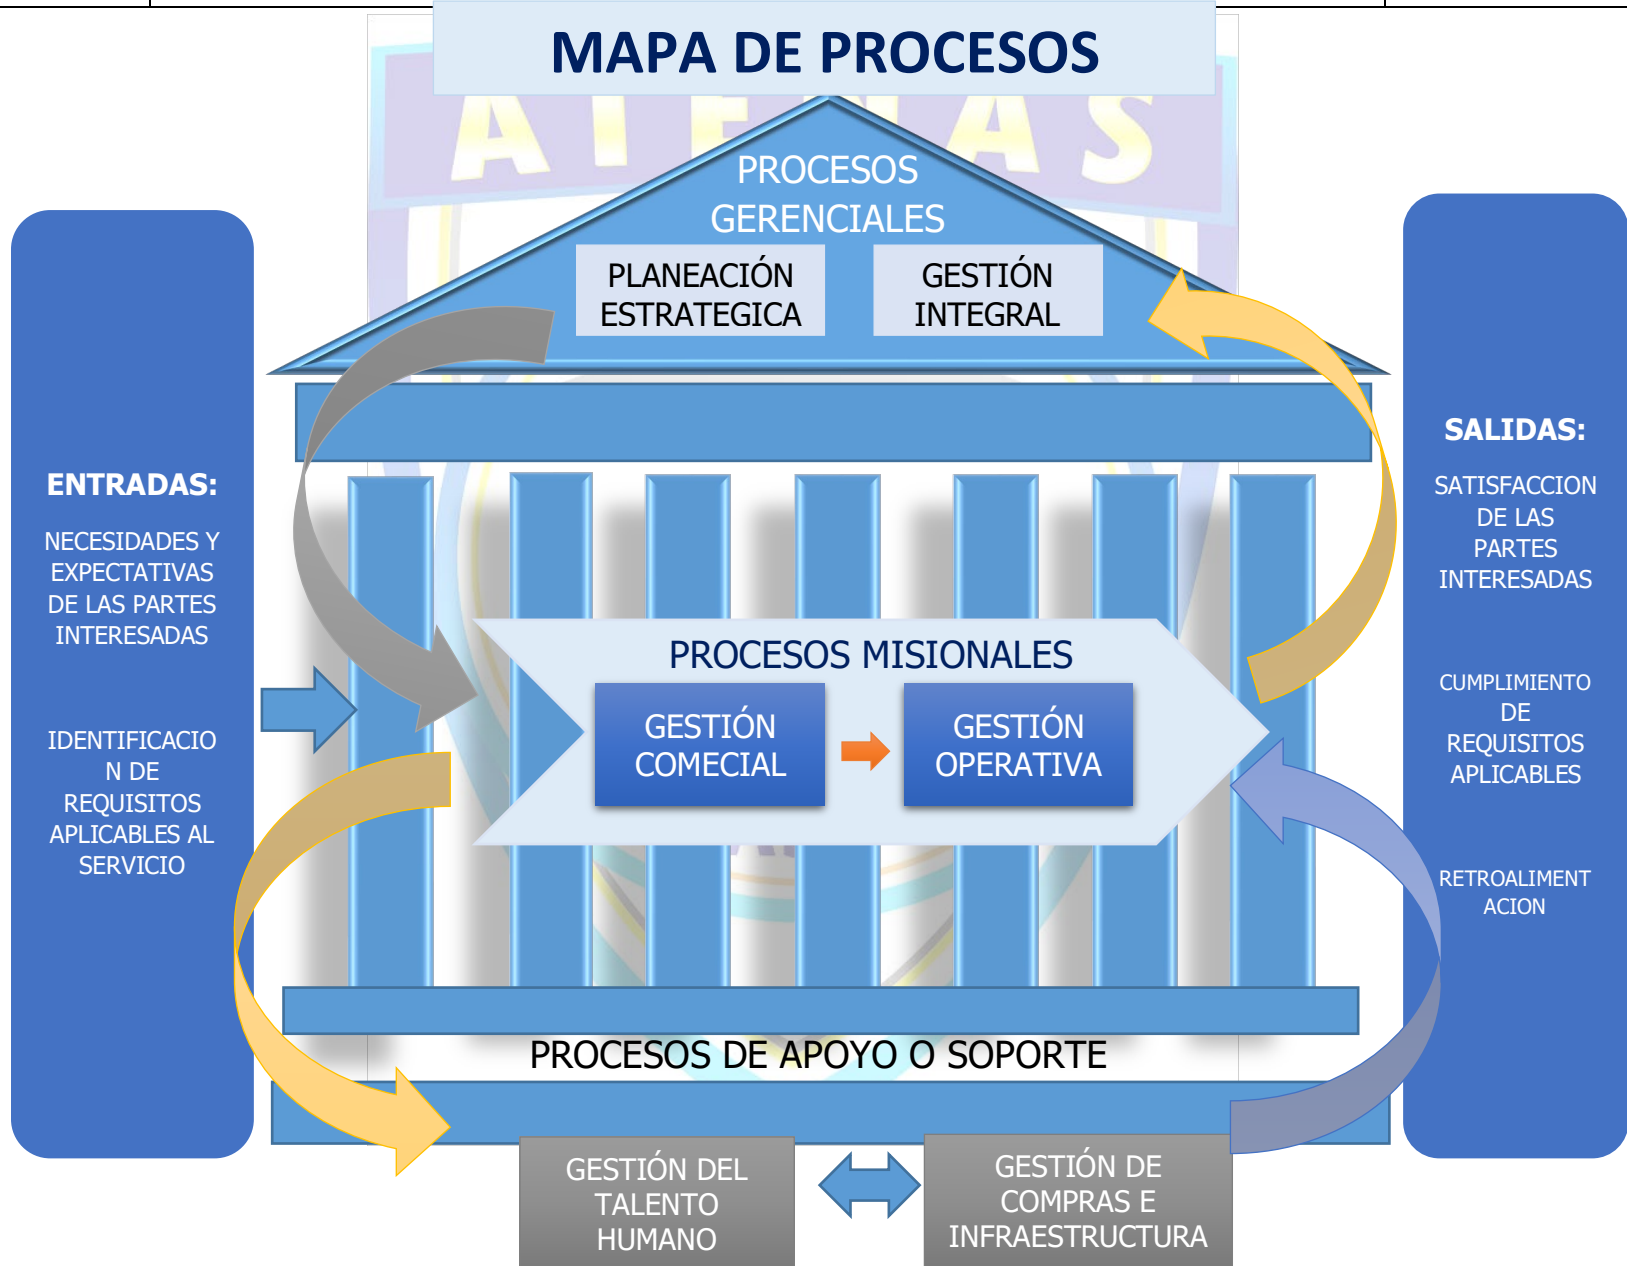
MAPA DE PROCESOS

PROCESOS GERENCIALES

PLANEACIÓN ESTRATEGICA

GESTIÓN INTEGRAL

ENTRADAS:

NECESIDADES Y EXPECTATIVAS DE LAS PARTES INTERESADAS

IDENTIFICACIO N DE REQUISITOS APLICABLES AL SERVICIO

PROCESOS MISIONALES

GESTIÓN COMECIAL

GESTIÓN OPERATIVA

SALIDAS:

SATISFACCION DE LAS PARTES INTERESADAS

CUMPLIMIENTO DE REQUISITOS APLICABLES

RETROALIMENT ACION

PROCESOS DE APOYO O SOPORTE

GESTIÓN DEL TALENTO HUMANO

GESTIÓN DE COMPRAS E INFRAESTRUCTURA